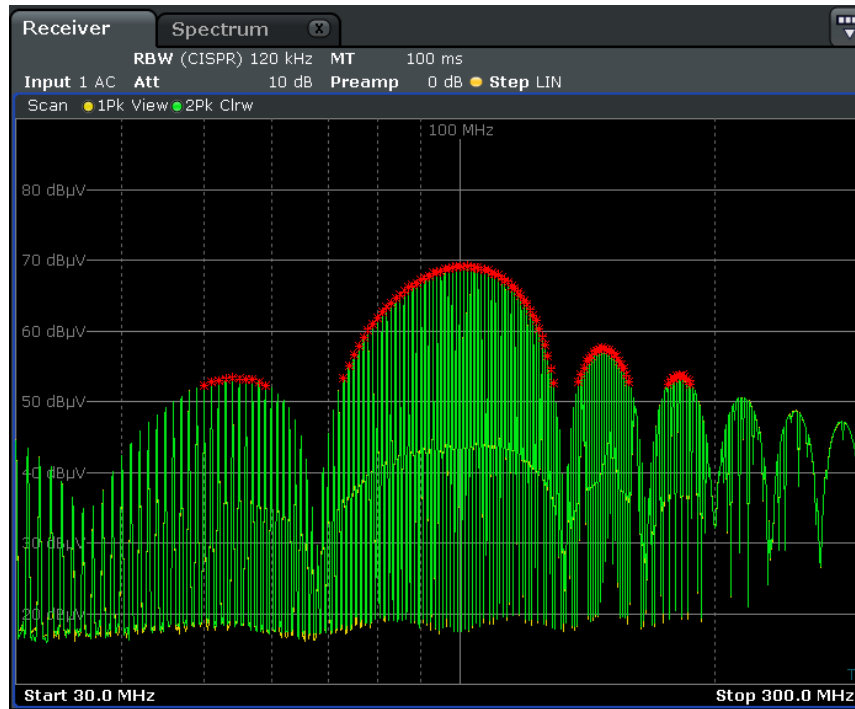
Receiver Spectrum

RBW (CISPR) 120 kHz MT 100 ms
Input 1 AC Att 10 dB Preamp 0 dB Step LIN

Scan 1Pk View 2Pk Clrw

100 MHz

80 dBµV
70 dBµV
60 dBµV
50 dBµV
40 dBµV
30 dBµV
20 dBµV

Start 30.0 MHz Stop 300.0 MHz